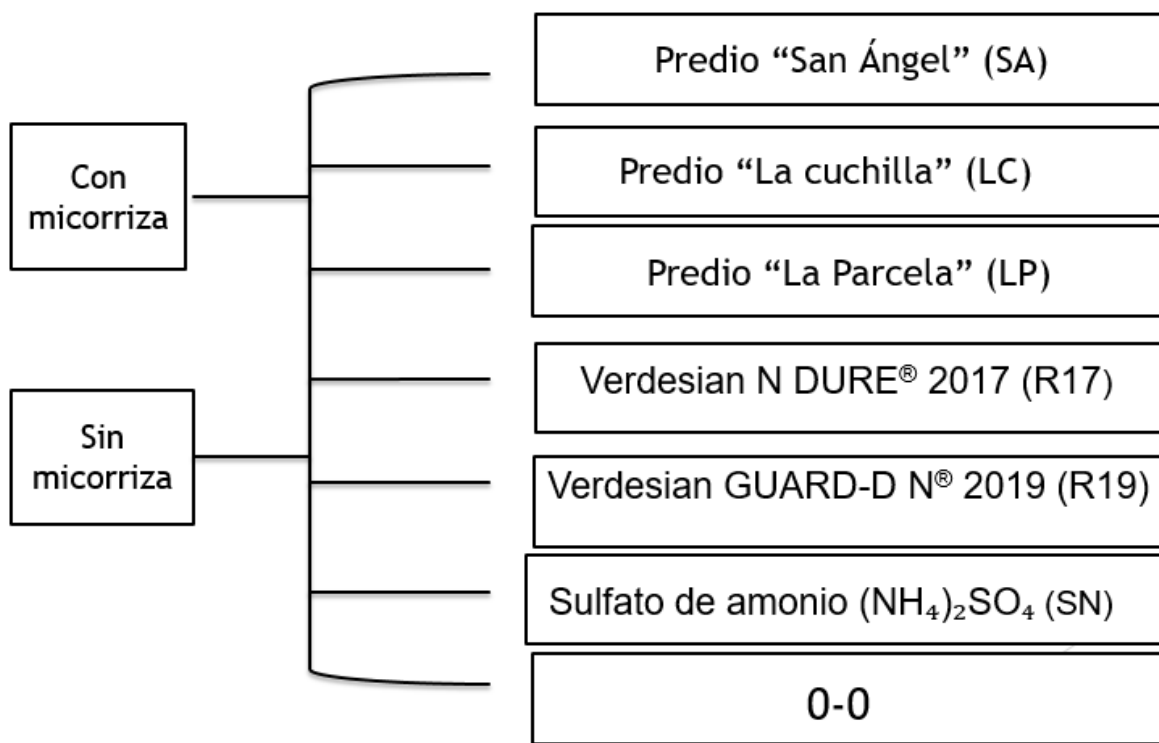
Con micorriza

Sin micorriza

Predio “San Ángel” (SA)

Predio “La cuchilla” (LC)

Predio “La Parcela” (LP)

Verdesian N DURE® 2017 (R17)

Verdesian GUARD-D N® 2019 (R19)

Sulfato de amonio $(NH_4)_2SO_4$ (SN)

0-0